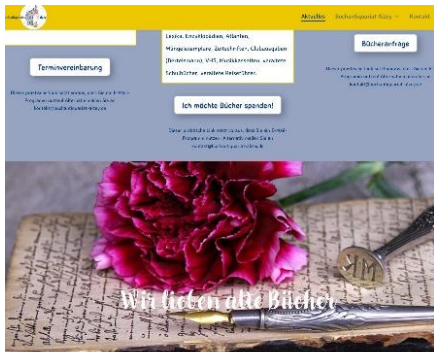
Aktuelles Büchertreffpunkt Rüsey Kontakt

Lexika, Einzelbänden, Atlanten, Mängelexemplare, Bertelsmann, Clubausgaben (Bertelsmann), VHS, Musikkassetten, veraltete Schulbücher, vergilbte Reiseführer.

Terminvereinbarung

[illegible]

Ich möchte Bücher spenden!

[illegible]

Bücheranfrage

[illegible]

Wir lieben alte Bücher